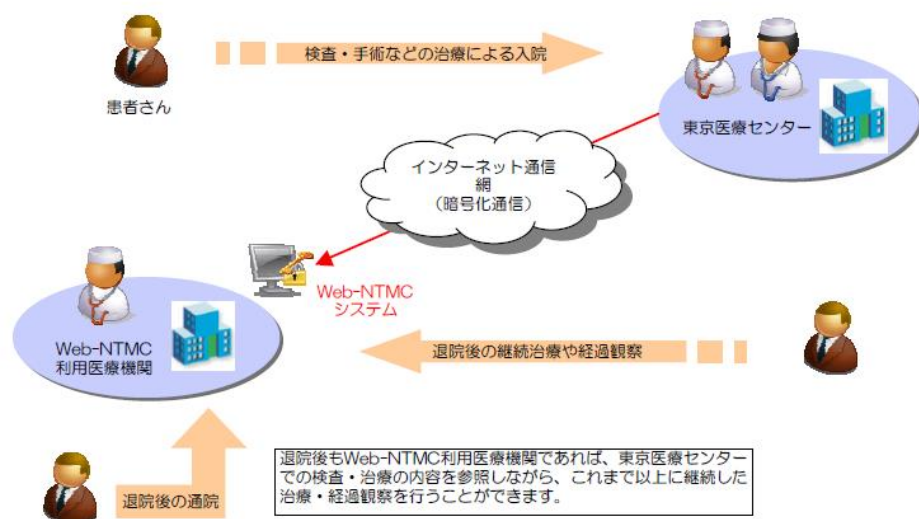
検査・手術などの治療による入院

患者さん

東京医療センター

インターネット通信網
（暗号化通信）

Web-NTMC
システム

Web-NTMC
利用医療機関

退院後の継続治療や経過観察

退院後の通院

退院後もWeb-NTMC利用医療機関であれば、東京医療センターでの検査・治療の内容を参照しながら、これまで以上に継続した治療・経過観察を行うことができます。